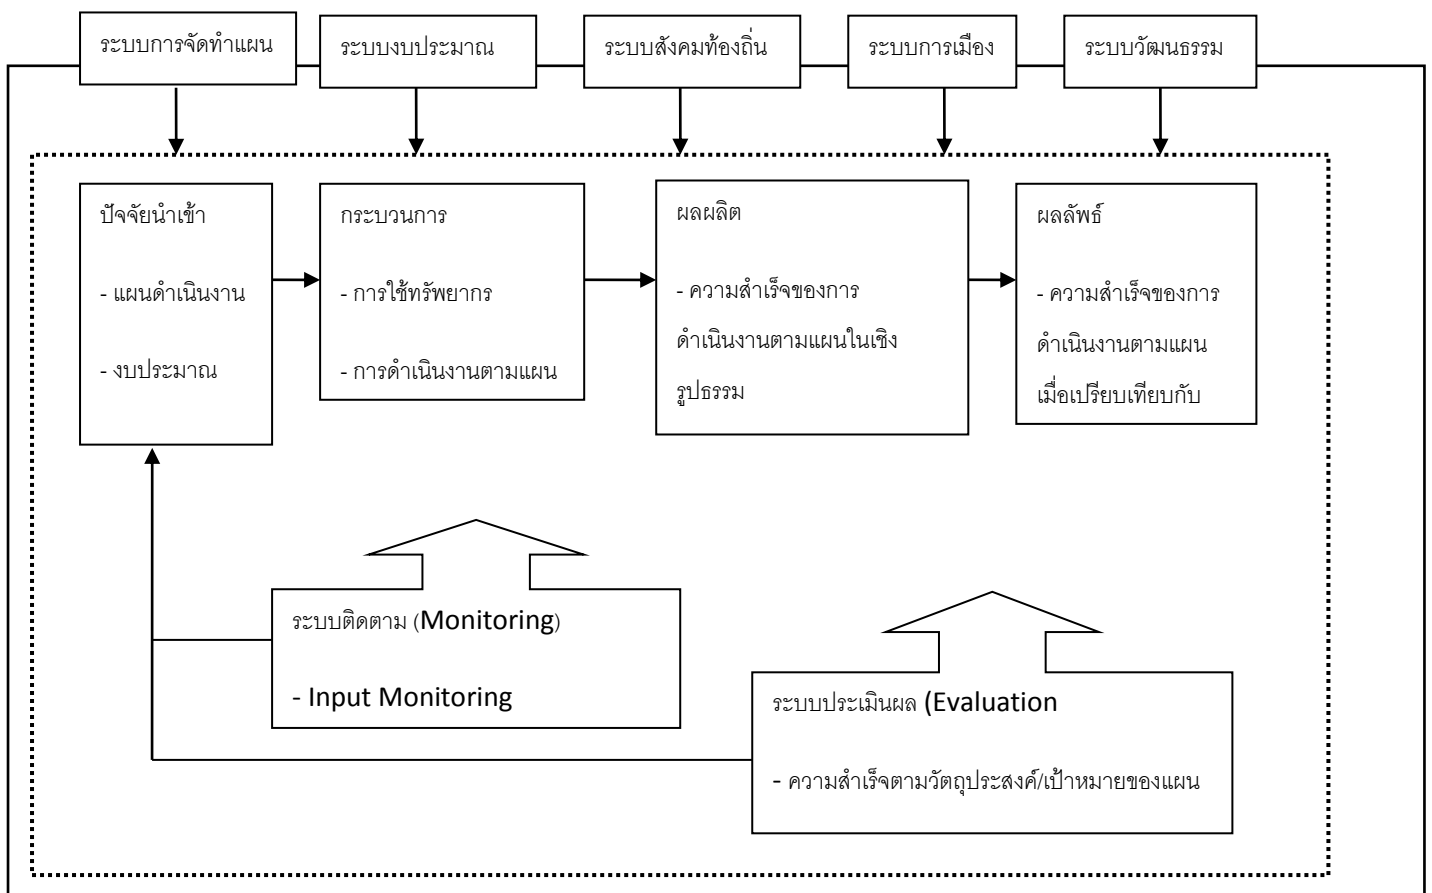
ระบบการจัดทำแผน

ระบบงบประมาณ

ระบบสังคมท้องถิ่น

ระบบการเมือง

ระบบวัฒนธรรม

ปัจจัยนำเข้า

- แผนดำเนินงาน

- งบประมาณ

กระบวนการ

- การใช้ทรัพยากร

- การดำเนินงานตามแผน

ผลผลิต

- ความสำเร็จของการดำเนินงานตามแผนในเชิงรูปธรรม

ผลลัพธ์

- ความสำเร็จของการดำเนินงานตามแผนเมื่อเปรียบเทียบกับ

ระบบติดตาม (Monitoring)

- Input Monitoring

ระบบประเมินผล (Evaluation

- ความสำเร็จตามวัตถุประสงค์/เป้าหมายของแผน